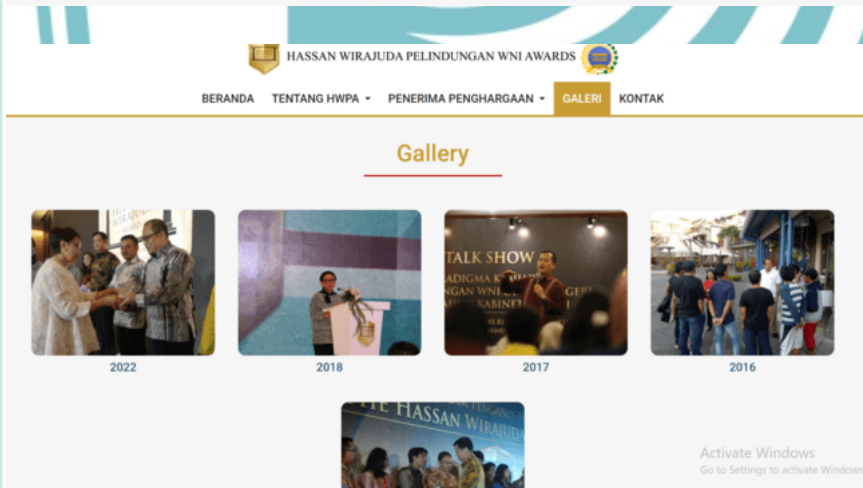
HASSAN WIRAJUDA PELINDUNGAN WNI AWARDS

BERANDA TENTANG HWPA ▾ PENERIMA PENGHARGAAN ▾ GALERI KONTAK

Gallery

TALK SHOW
ADIGMA K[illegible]
NGAN WNI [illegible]
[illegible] KABINET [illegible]

2022

2018

2017

2016

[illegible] HASSAN WIRAJUDA

Activate Windows
Go to Settings to activate Windows.